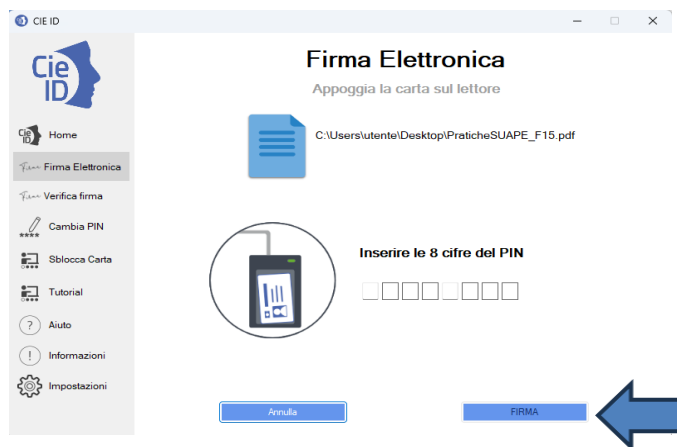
CIE ID

Cie ID

Home

Firma Elettronica

Verifica firma

Cambia PIN

Sblocca Carta

Tutorial

Aiuto

Informazioni

Impostazioni

Firma Elettronica

Appoggia la carta sul lettore

C:\Users\utente\Desktop\PraticheSUAPE_F15.pdf

Inserire le 8 cifre del PIN

Annulla

FIRMA